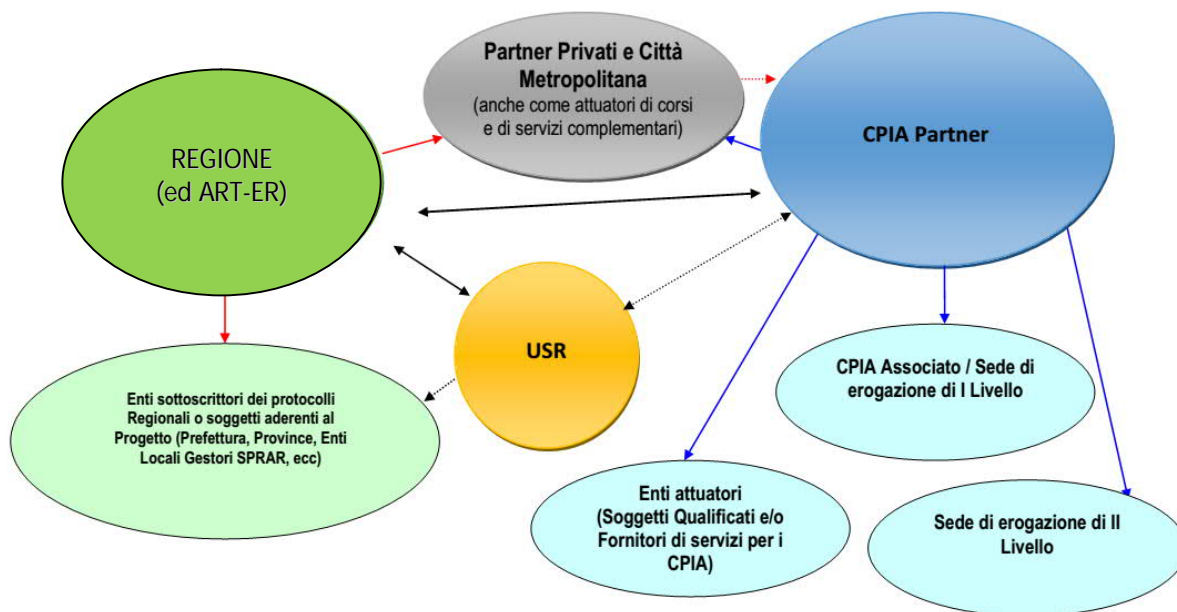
Partner Privati e Città Metropolitana
(anche come attuatori di corsi e di servizi complementari)

REGIONE
(ed ART-ER)

CPIA Partner

USR

Enti sottoscrittori dei protocolli Regionali o soggetti aderenti al Progetto (Prefettura, Province, Enti Locali Gestori SPRAR, ecc)

CPIA Associato / Sede di erogazione di I Livello

Enti attuatori
(Soggetti Qualificati e/o Fornitori di servizi per i CPIA)

Sede di erogazione di II Livello